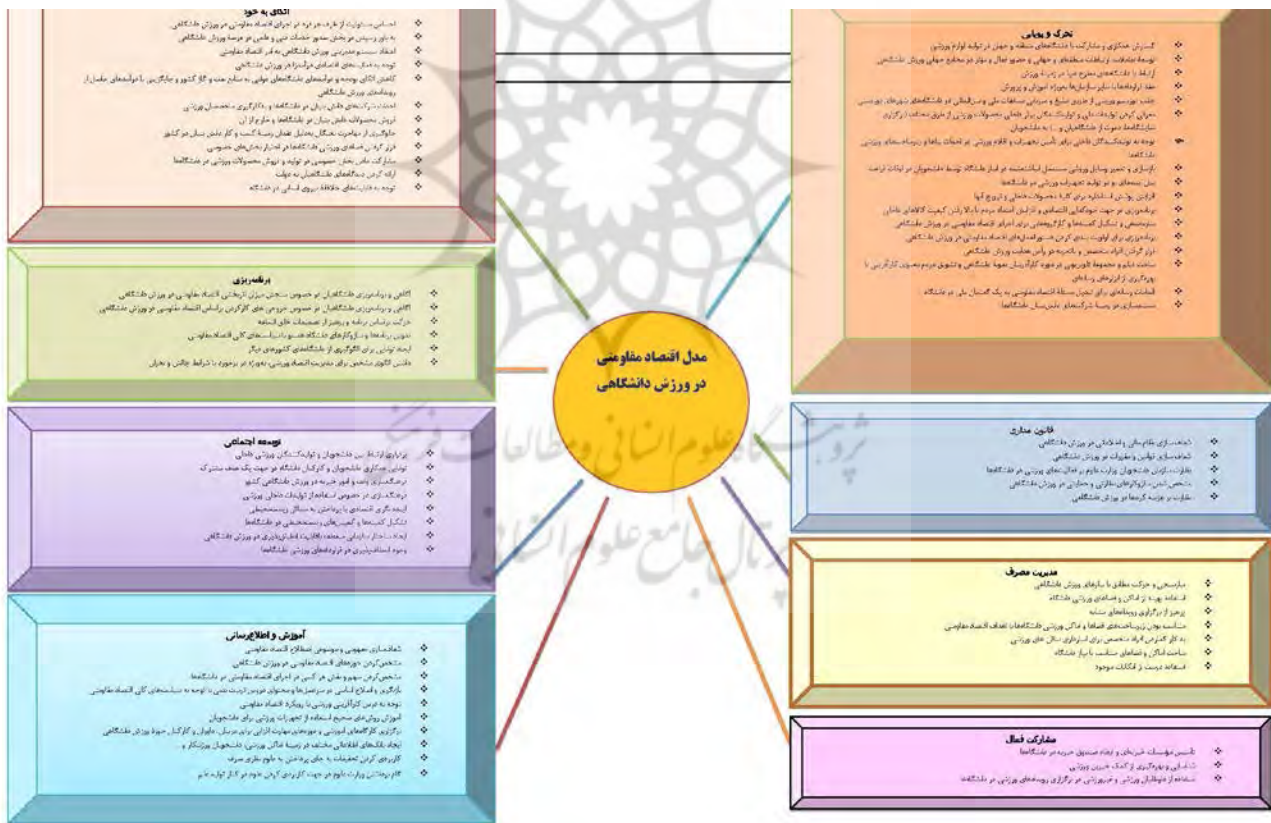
اتکای به خود

❖ احساس مسئولیت از طرف هر فرد در اجرای اقتصاد مقاومتی در ورزش دانشگاهی
❖ به باور رسیدن هر بخش نسبت به بهره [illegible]
❖ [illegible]
❖ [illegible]
❖ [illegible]
❖ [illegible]
❖ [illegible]
❖ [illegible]
❖ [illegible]
❖ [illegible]
❖ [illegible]
❖ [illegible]
❖ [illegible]

برنامه‌ریزی

❖ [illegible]
❖ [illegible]
❖ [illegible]
❖ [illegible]
❖ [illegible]
❖ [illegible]

توسعه اجتماعی

❖ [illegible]
❖ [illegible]
❖ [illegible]
❖ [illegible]
❖ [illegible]
❖ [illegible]
❖ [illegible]
❖ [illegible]

آموزش و اطلاع‌رسانی

❖ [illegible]
❖ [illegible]
❖ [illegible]
❖ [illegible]
❖ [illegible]
❖ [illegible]
❖ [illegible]
❖ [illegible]
❖ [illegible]
❖ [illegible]

تحرک و پویایی

❖ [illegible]
❖ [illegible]
❖ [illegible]
❖ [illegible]
❖ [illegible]
❖ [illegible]
❖ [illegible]
❖ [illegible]
❖ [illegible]
❖ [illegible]
❖ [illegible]
❖ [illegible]
❖ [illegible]
❖ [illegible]

مدل اقتصاد مقاومتی در ورزش دانشگاهی

قانون مداری

❖ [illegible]
❖ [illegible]
❖ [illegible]
❖ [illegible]
❖ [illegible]

مدیریت مصرف

❖ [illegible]
❖ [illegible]
❖ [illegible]
❖ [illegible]
❖ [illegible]
❖ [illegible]
❖ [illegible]

مشارکت فعال

❖ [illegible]
❖ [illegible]
❖ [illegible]

پرتال جامع علوم انسانی
پژوهشگاه علوم انسانی و مطالعات فرهنگی